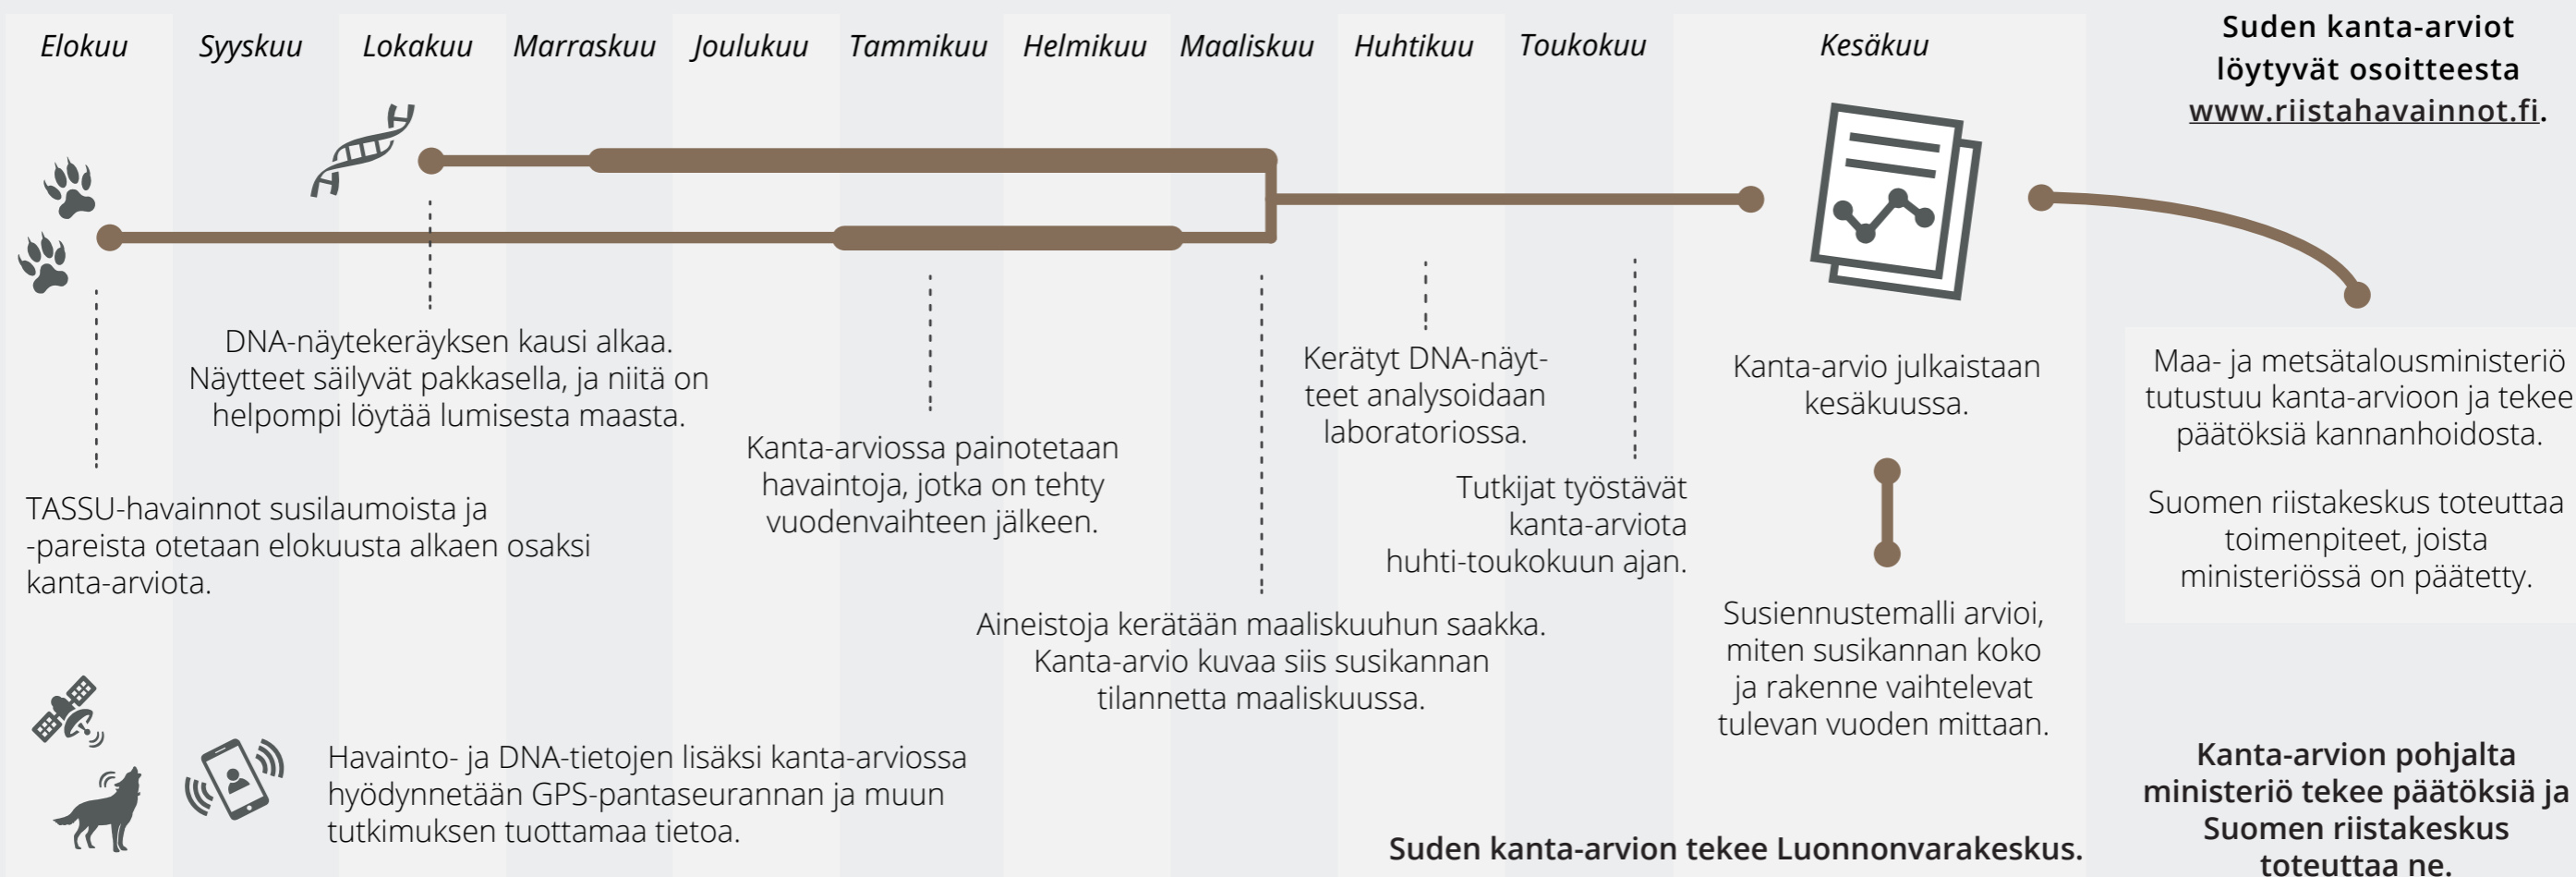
Elokuu Syyskuu Lokakuu Marraskuu Joulukuu Tammikuu Helmikuu Maaliskuu Huhtikuu Toukokuu Kesäkuu

Suden kanta-arviot löytyvät osoitteesta www.riistahavainnot.fi.

DNA-näytekeräyksen kausi alkaa. Näytteet säilyvät pakkasella, ja niitä on helpompi löytää lumisesta maasta.

TASSU-havainnot susilaumoista ja -pareista otetaan elokuusta alkaen osaksi kanta-arviota.

Kanta-arviossa painotetaan havaintoja, jotka on tehty vuodenvaihteen jälkeen.

Kerätyt DNA-näytteet analysoidaan laboratoriossa.

Tutkijat työstävät kanta-arviota huhti-toukokuun ajan.

Kanta-arvio julkaistaan kesäkuussa.

Maa- ja metsätalousministeriö tutustuu kanta-arvioon ja tekee päätöksiä kannanhoidosta.

Suomen riistakeskus toteuttaa toimenpiteet, joista ministeriössä on päätetty.

Aineistoja kerätään maaliskuuhun saakka. Kanta-arvio kuvaa siis susikannan tilannetta maaliskuussa.

Susiennustemalli arvioi, miten susikannan koko ja rakenne vaihtelevat tulevan vuoden mittaan.

Havainto- ja DNA-tietojen lisäksi kanta-arviossa hyödynnetään GPS-pantaseurannan ja muun tutkimuksen tuottamaa tietoa.

Suden kanta-arvion tekee Luonnonvarakeskus.

Kanta-arvion pohjalta ministeriö tekee päätöksiä ja Suomen riistakeskus toteuttaa ne.